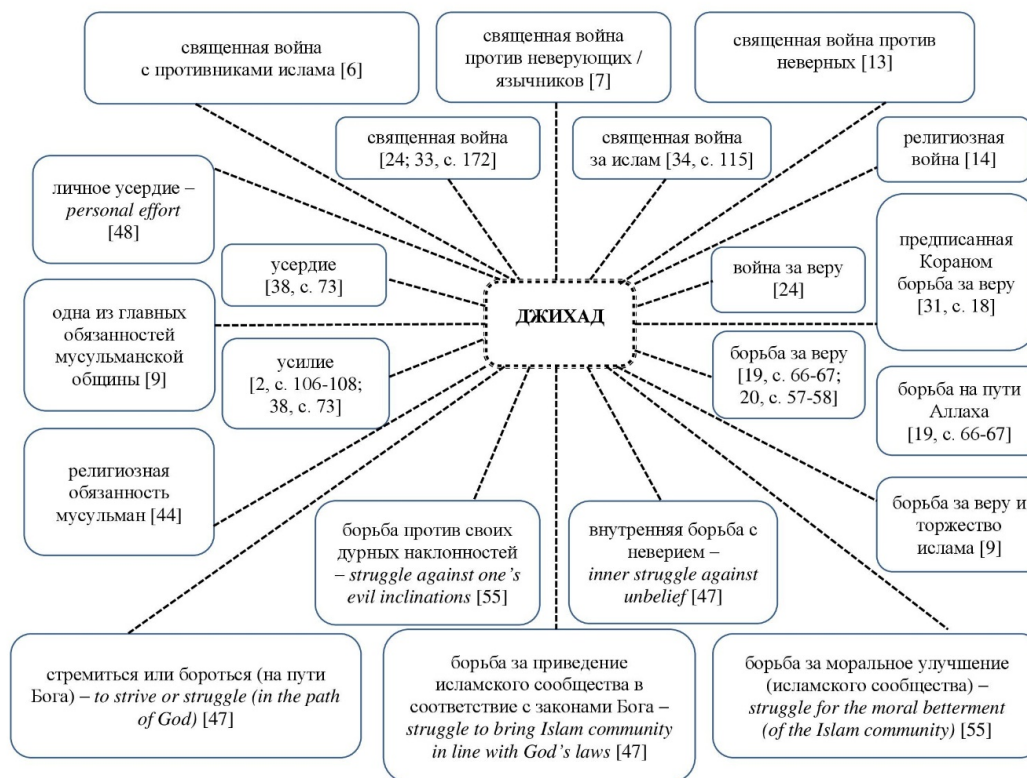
священная война с противниками ислама [6]

священная война против неверующих / язычников [7]

священная война против неверных [13]

священная война [24; 33, с. 172]

священная война за ислам [34, с. 115]

религиозная война [14]

личное усердие – *personal effort* [48]

предписанная Кораном борьба за веру [31, с. 18]

усердие [38, с. 73]

война за веру [24]

одна из главных обязанностей мусульманской общины [9]

ДЖИХАД

усилие [2, с. 106-108; 38, с. 73]

борьба за веру [19, с. 66-67; 20, с. 57-58]

борьба на пути Аллаха [19, с. 66-67]

религиозная обязанность мусульман [44]

борьба против своих дурных наклонностей – *struggle against one's evil inclinations* [55]

внутренняя борьба с неверием – *inner struggle against unbelief* [47]

борьба за веру и торжество ислама [9]

стремиться или бороться (на пути Бога) – *to strive or struggle (in the path of God)* [47]

борьба за приведение исламского сообщества в соответствие с законами Бога – *struggle to bring Islam community in line with God's laws* [47]

борьба за моральное улучшение (исламского сообщества) – *struggle for the moral betterment (of the Islam community)* [55]